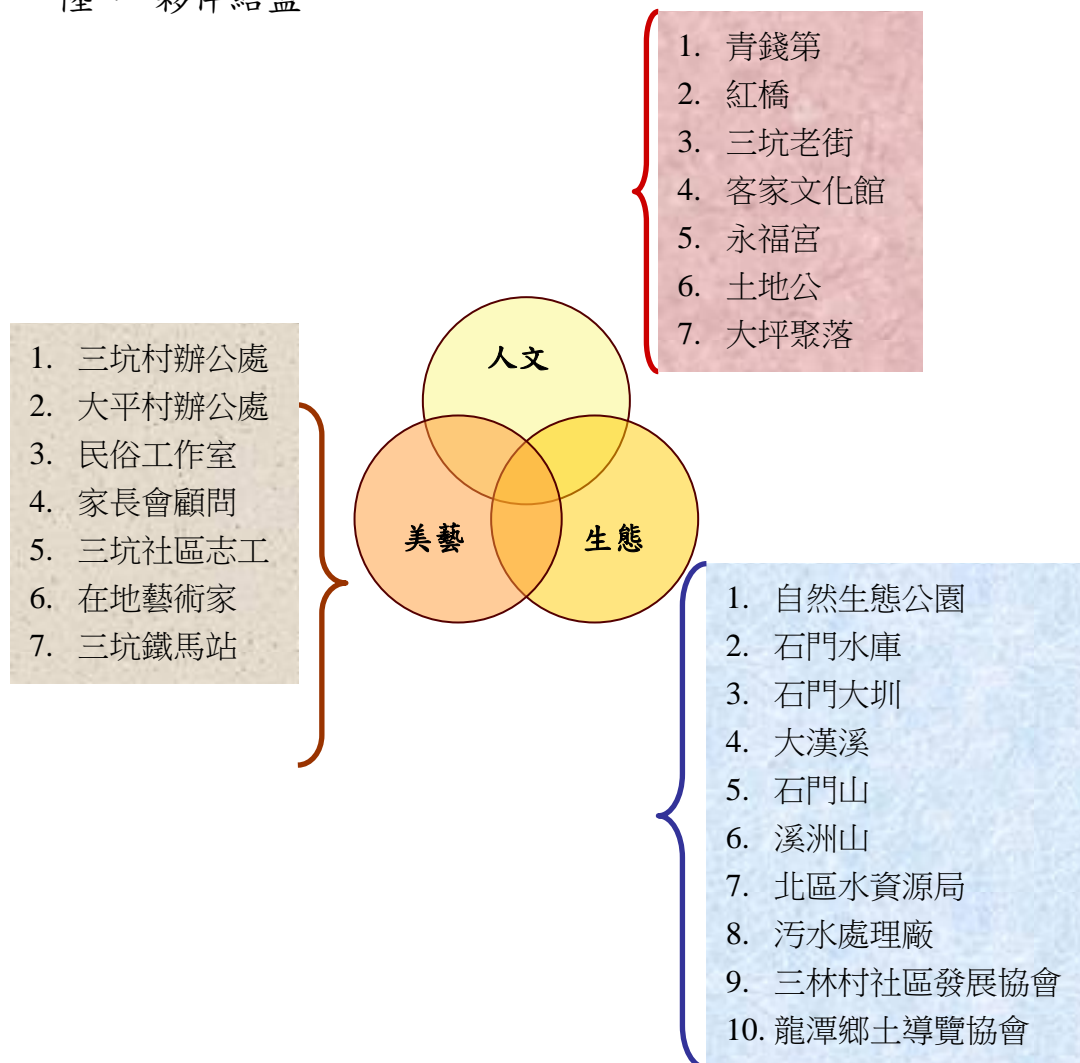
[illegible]

1. 青錢第
2. 紅橋
3. 三坑老街
4. 客家文化館
5. 永福宮
6. 土地公
7. 大坪聚落

1. 三坑村辦公處
2. 大平村辦公處
3. 民俗工作室
4. 家長會顧問
5. 三坑社區志工
6. 在地藝術家
7. 三坑鐵馬站

人文

美藝

生態

1. 自然生態公園
2. 石門水庫
3. 石門大圳
4. 大漢溪
5. 石門山
6. 溪洲山
7. 北區水資源局
8. 污水處理廠
9. 三林村社區發展協會
10. 龍潭鄉土導覽協會